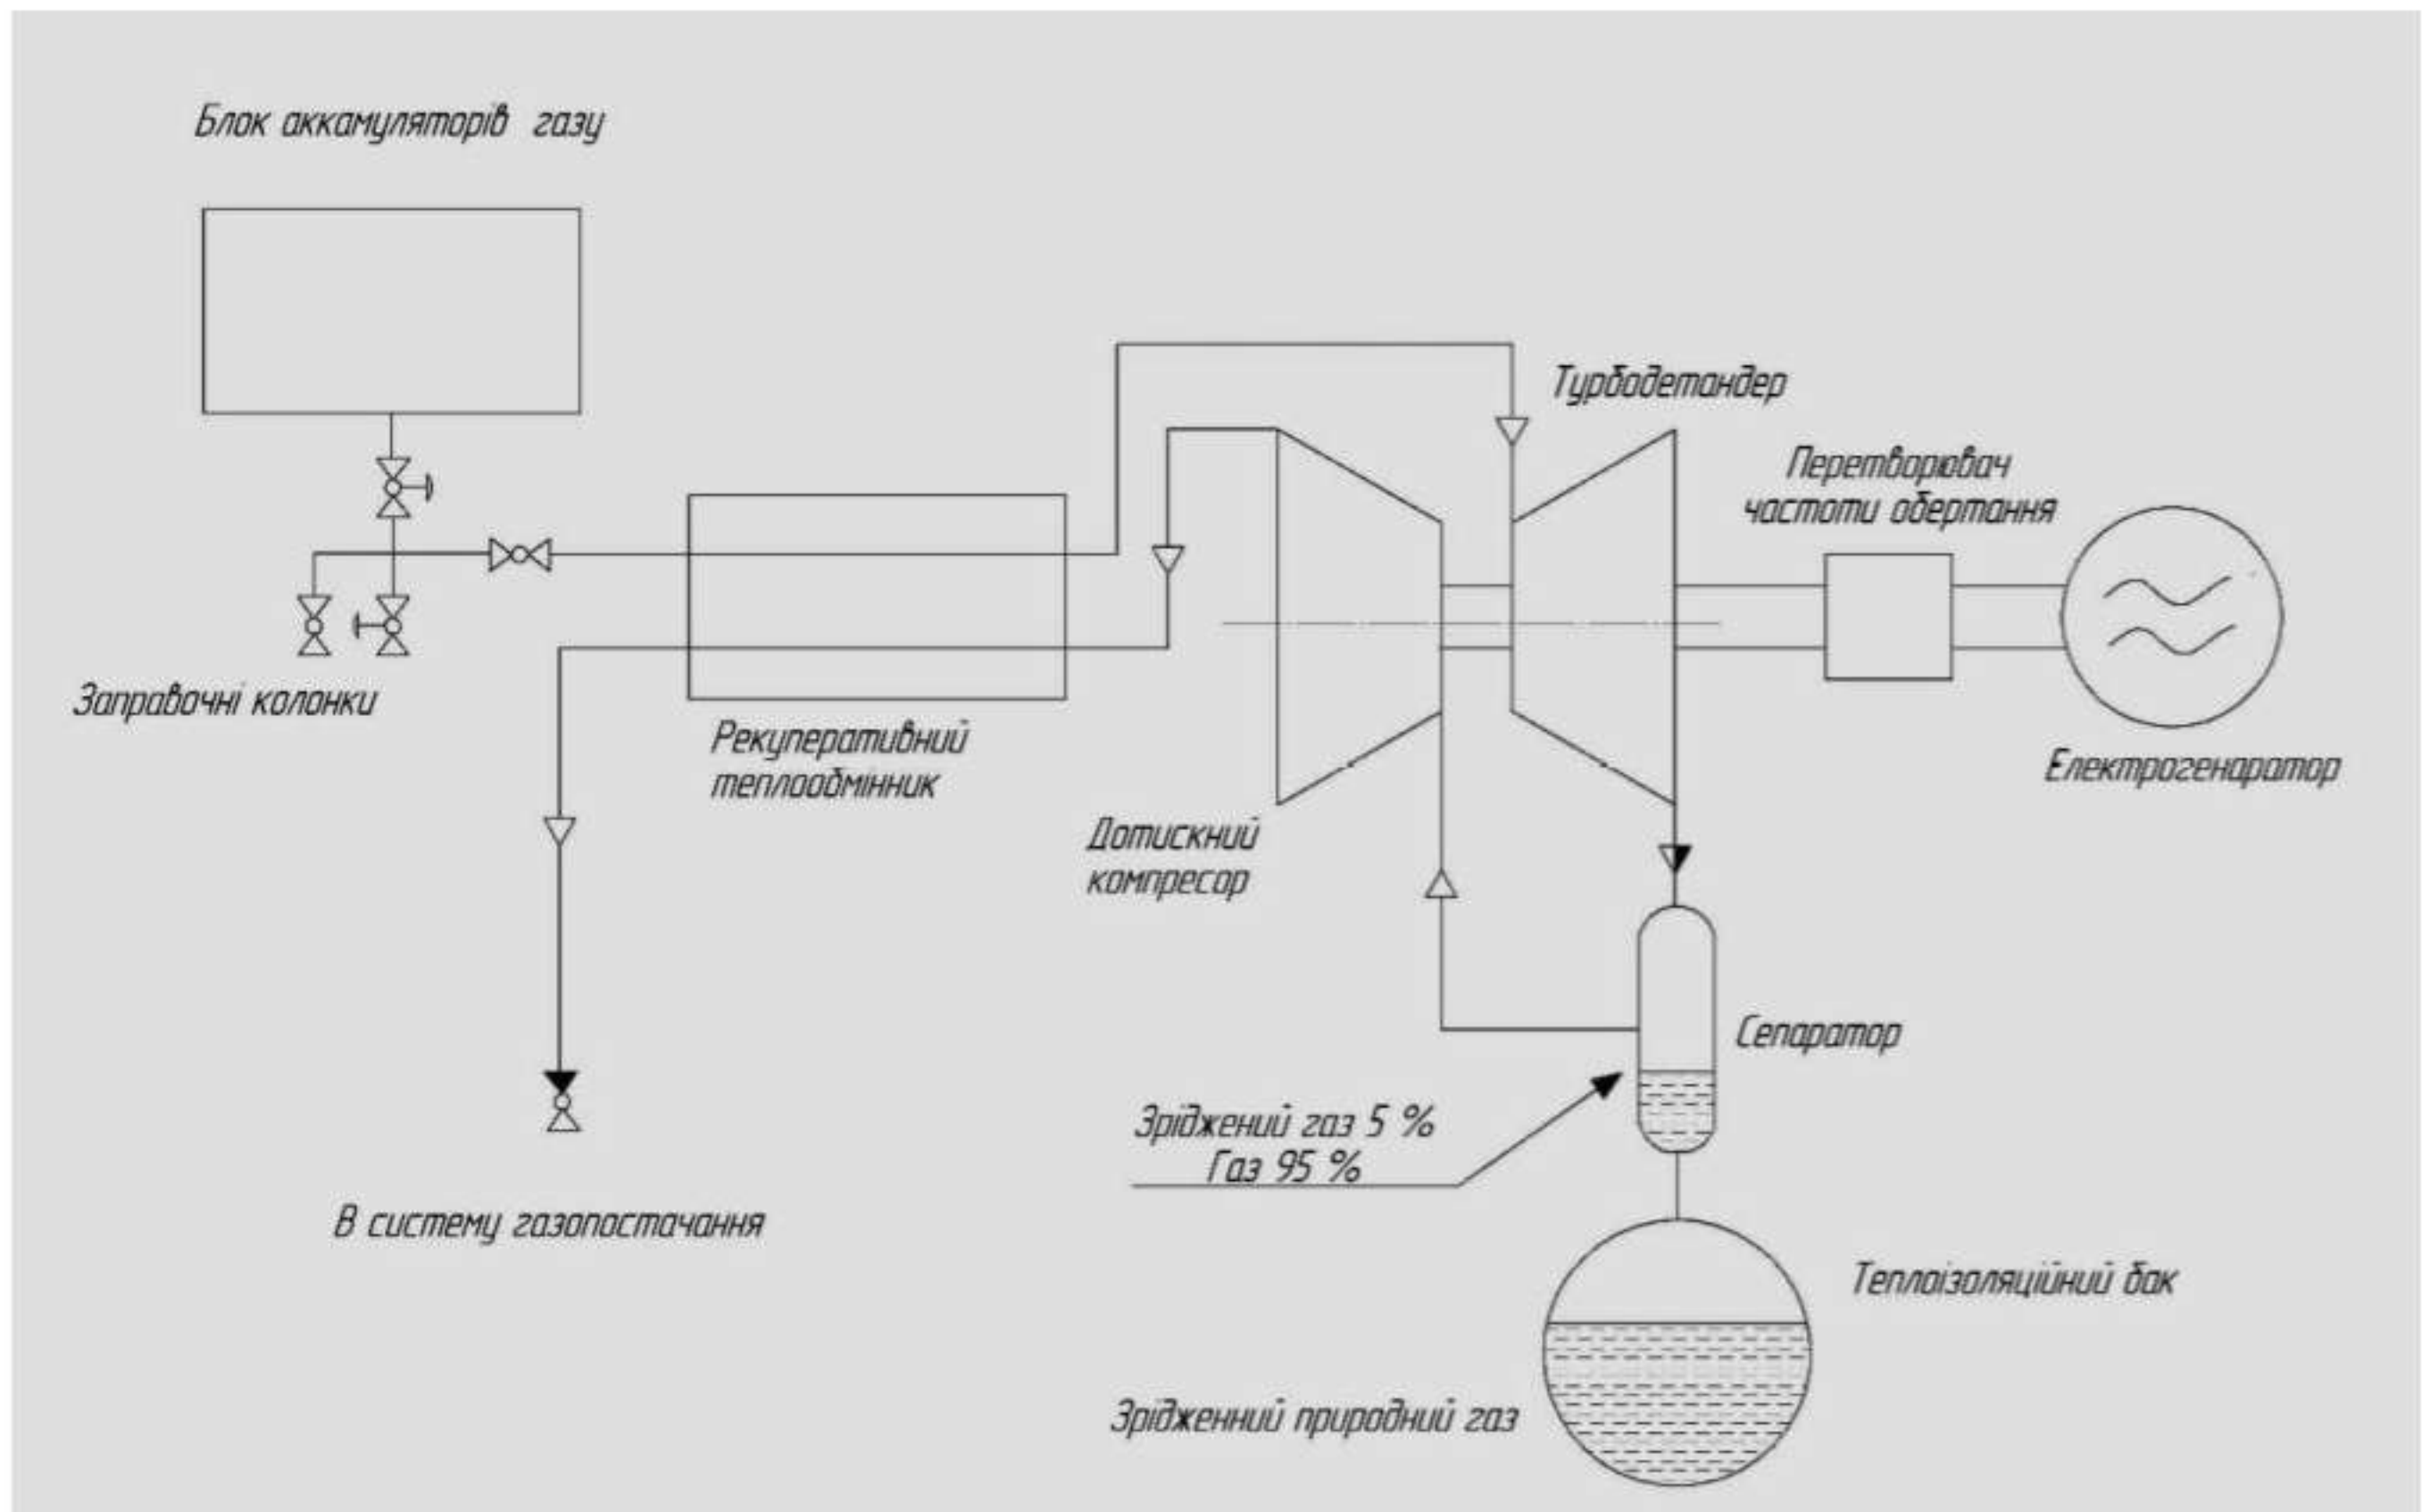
Блок аккамуляторів газу

Турбодетандер

Перетворювач частоти обертання

Заправочні колонки

Рекуперативний теплообмінник

Дотискний компресор

Електрогенаратор

Сепаратор

Зріджений газ 5 %
Газ 95 %

В систему газопостачання

Теплоізоляційний бак

Зрідженний природний газ